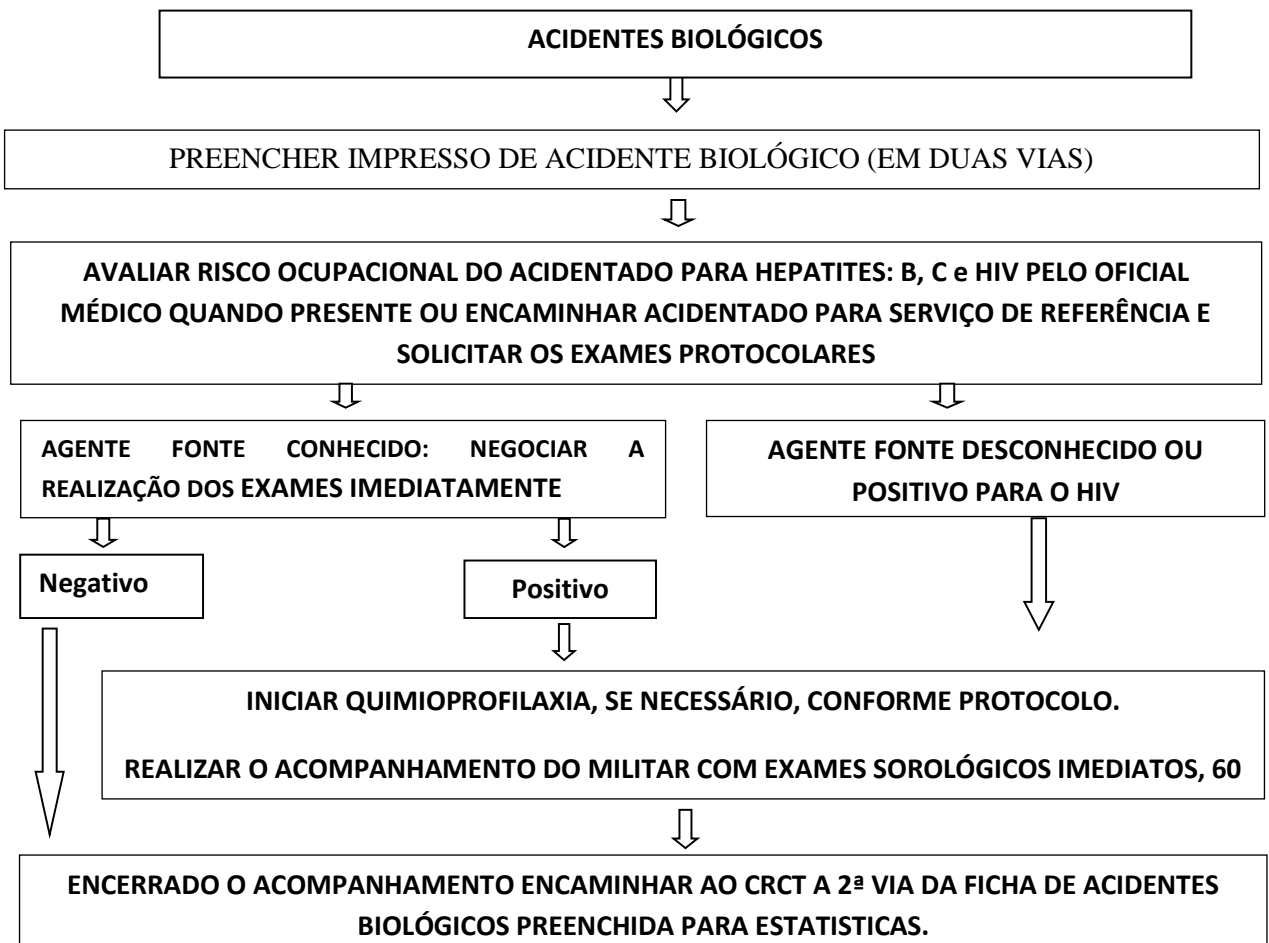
ACIDENTES BIOLÓGICOS

PREENCHER IMPRESSO DE ACIDENTE BIOLÓGICO (EM DUAS VIAS)

AVALIAR RISCO OCUPACIONAL DO ACIDENTADO PARA HEPATITES: B, C e HIV PELO OFICIAL MÉDICO QUANDO PRESENTE OU ENCAMINHAR ACIDENTADO PARA SERVIÇO DE REFERÊNCIA E SOLICITAR OS EXAMES PROTOCOLARES

AGENTE FONTE CONHECIDO: NEGOCIAR A REALIZAÇÃO DOS EXAMES IMEDIATAMENTE

AGENTE FONTE DESCONHECIDO OU POSITIVO PARA O HIV

Negativo

Positivo

INICIAR QUIMIOPROFILAXIA, SE NECESSÁRIO, CONFORME PROTOCOLO.

REALIZAR O ACOMPANHAMENTO DO MILITAR COM EXAMES SOROLÓGICOS IMEDIATOS, 60

ENCERRADO O ACOMPANHAMENTO ENCAMINHAR AO CRCT A 2ª VIA DA FICHA DE ACIDENTES BIOLÓGICOS PREENCHIDA PARA ESTATISTICAS.